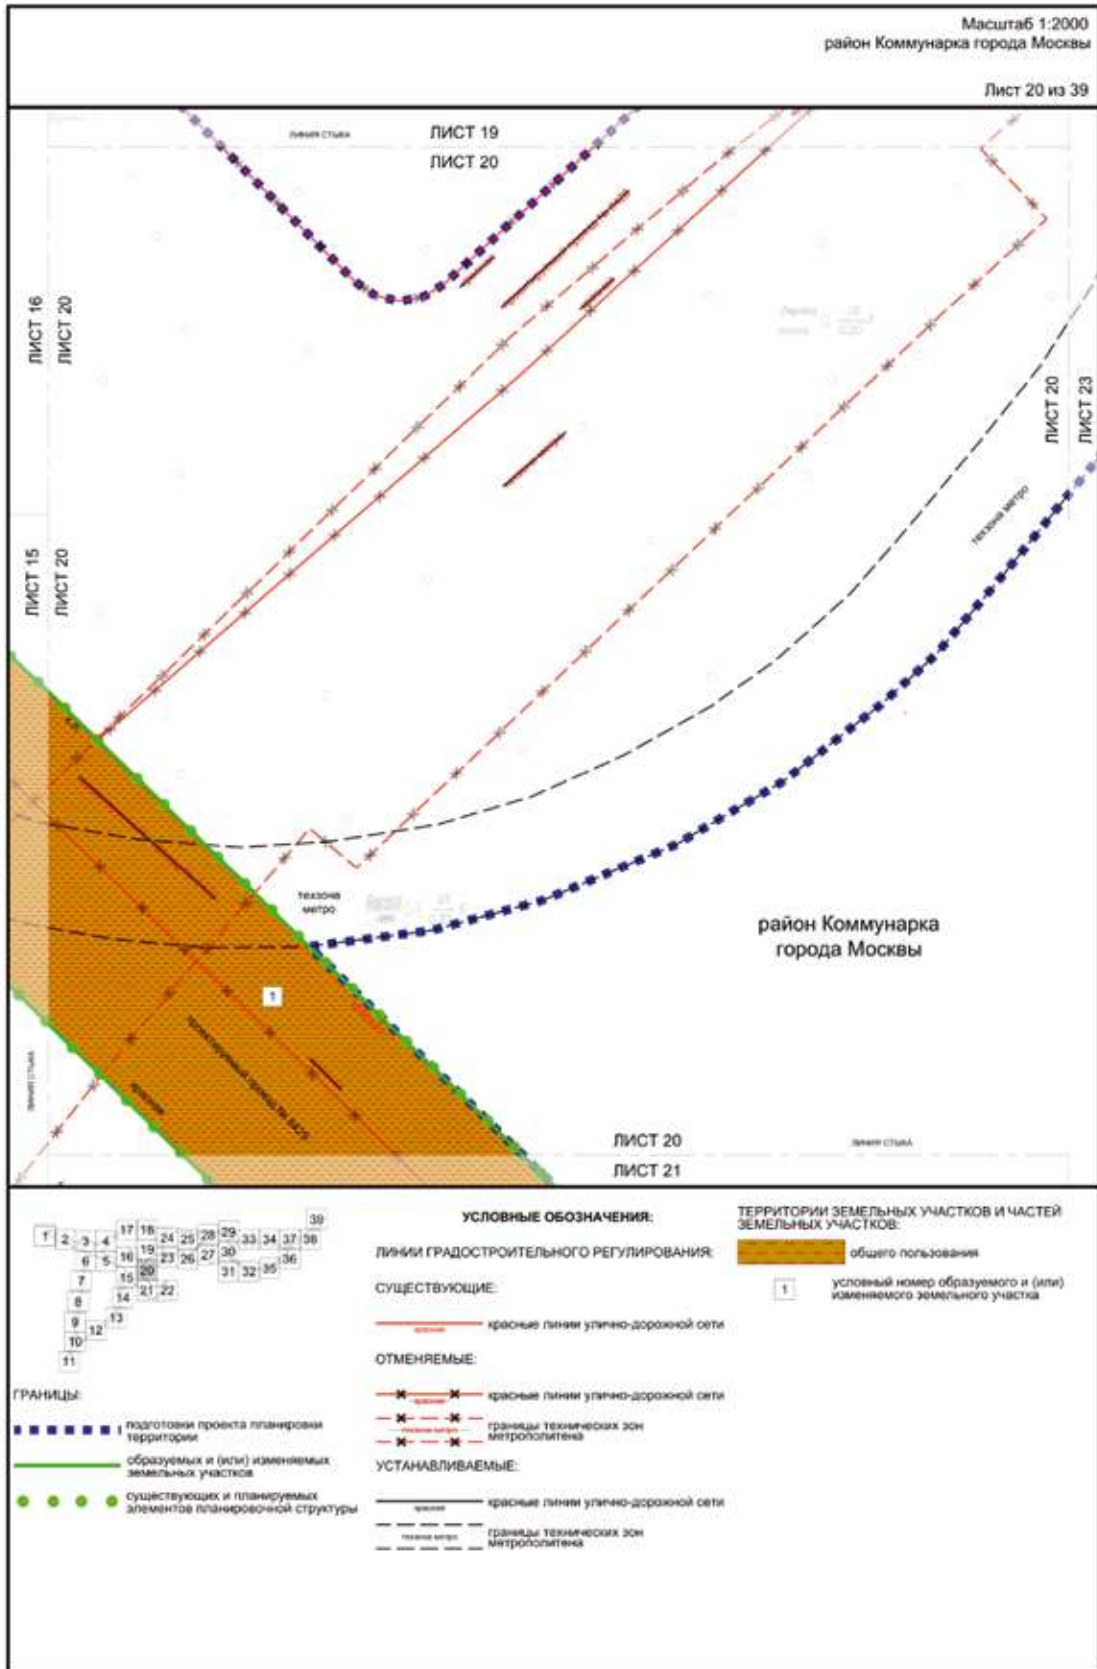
Масштаб 1:2000
район Коммунарка города Москвы

Лист 20 из 39

линия стыка
ЛИСТ 19
ЛИСТ 20

ЛИСТ 16
ЛИСТ 20

ЛИСТ 15
ЛИСТ 20

ЛИСТ 20
ЛИСТ 23

техзона метро

техзона метро

район Коммунарка города Москвы

1

проектируемый проезд № 6425

красная

линия стыка

ЛИСТ 20
линия стыка
ЛИСТ 21

1 2 3 4 5 6 7 8 9 10 11 12 13 14 15 16 17 18 19 20 21 22 23 24 25 26 27 28 29 30 31 32 33 34 35 36 37 38 39

ГРАНИЦЫ:
подготовки проекта планировки территории
образуемых и (или) изменяемых земельных участков
существующих и планируемых элементов планировочной структуры

УСЛОВНЫЕ ОБОЗНАЧЕНИЯ:
ЛИНИИ ГРАДОСТРОИТЕЛЬНОГО РЕГУЛИРОВАНИЯ:
СУЩЕСТВУЮЩИЕ:
красная — красные линии улично-дорожной сети
ОТМЕНЯЕМЫЕ:
красная — красные линии улично-дорожной сети
техзона метро — границы технических зон метрополитена
УСТАНАВЛИВАЕМЫЕ:
красная — красные линии улично-дорожной сети
техзона метро — границы технических зон метрополитена

ТЕРРИТОРИИ ЗЕМЕЛЬНЫХ УЧАСТКОВ И ЧАСТЕЙ ЗЕМЕЛЬНЫХ УЧАСТКОВ:
общего пользования
1 условный номер образуемого и (или) изменяемого земельного участка